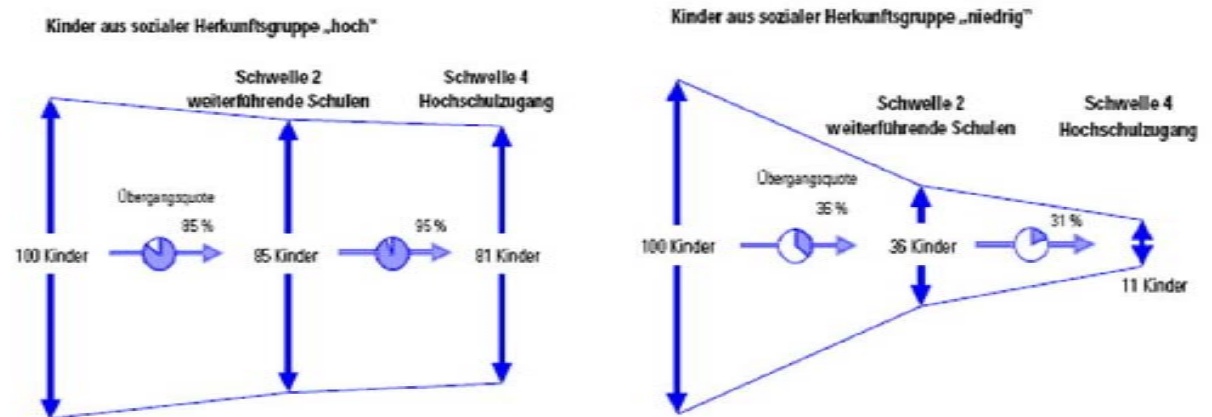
Kinder aus sozialer Herkunftsgruppe „hoch"

Schwelle 2
weiterführende Schulen

Schwelle 4
Hochschulzugang

Übergangsquote

85 %

95 %

100 Kinder

85 Kinder

81 Kinder

Kinder aus sozialer Herkunftsgruppe „niedrig"

Schwelle 2
weiterführende Schulen

Schwelle 4
Hochschulzugang

Übergangsquote

36 %

31 %

100 Kinder

36 Kinder

11 Kinder